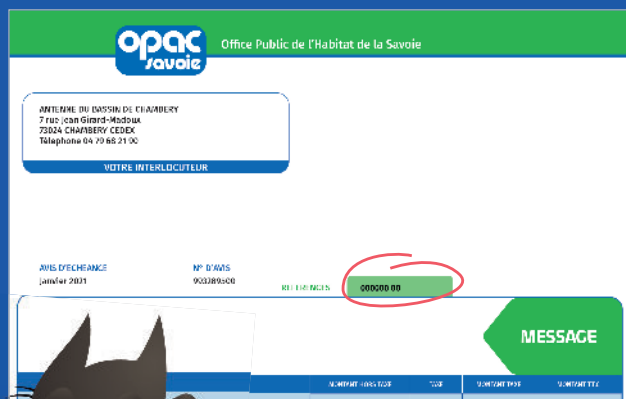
opac savoie

Office Public de l'Habitat de la Savoie

ANTENNE DU BASSIN DE CHAMBERY
7 rue Jean Girard-Madoux
73024 CHAMBERY CEDEX
Téléphone 04 79 68 21 00

VOTRE INTERLOCUTEUR

AVIS D'ECHEANCE
Janvier 2021

N° D'AVIS
903289500

REFERENCES
000000 00

MESSAGE

MONTANT HORS TAXE
TAXE
MONTANT TTC
MONTANT TTC